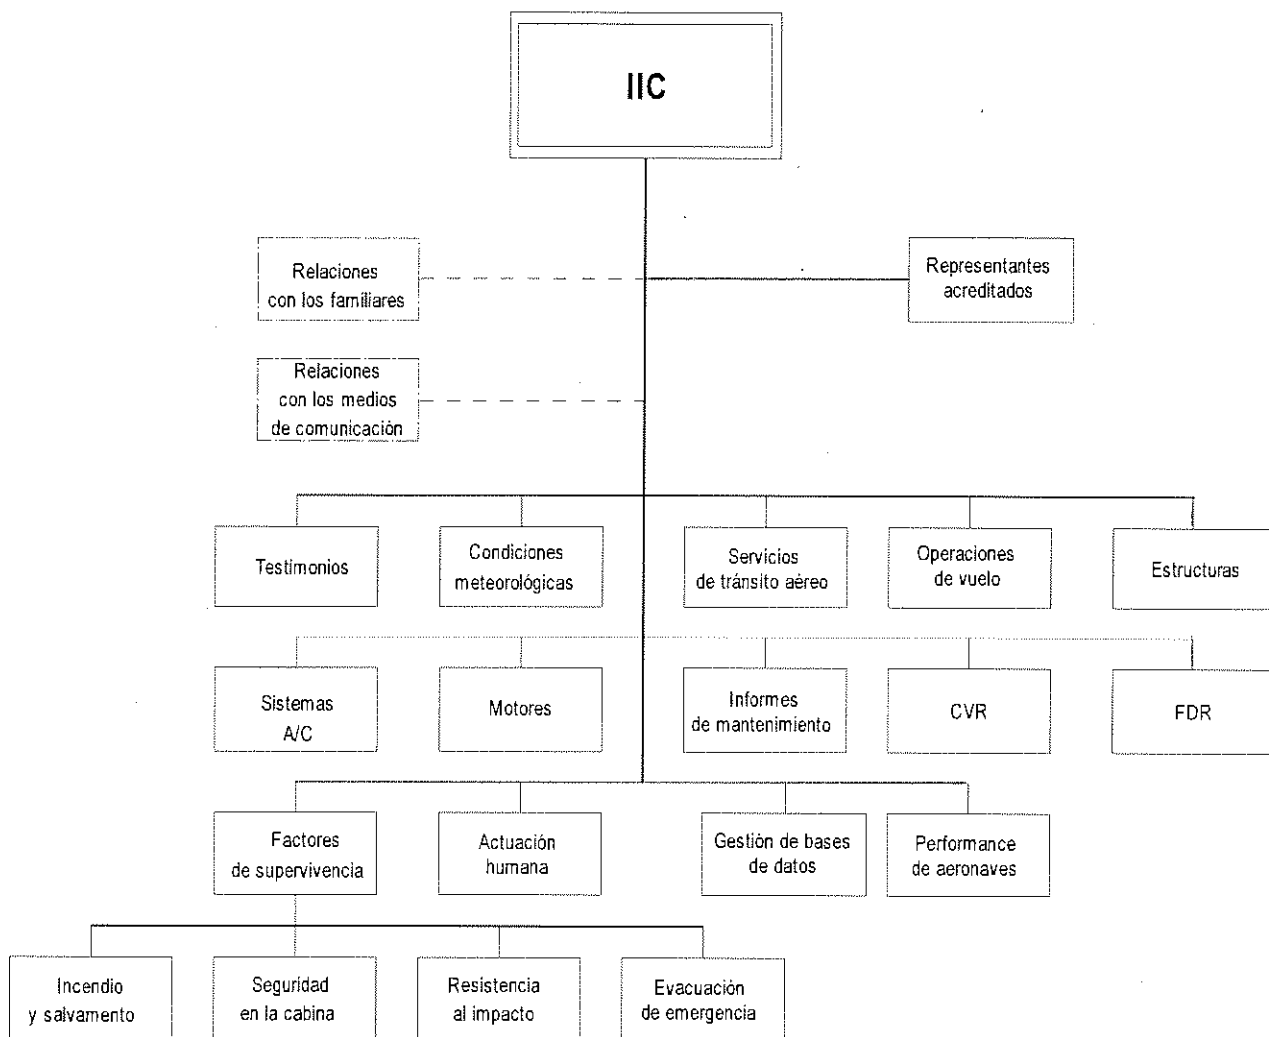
IIC

Relaciones con los familiares

Representantes acreditados

Relaciones con los medios de comunicación

Testimonios

Condiciones meteorológicas

Servicios de tránsito aéreo

Operaciones de vuelo

Estructuras

Sistemas A/C

Motores

Informes de mantenimiento

CVR

FDR

Factores de supervivencia

Actuación humana

Gestión de bases de datos

Performance de aeronaves

Incendio y salvamento

Seguridad en la cabina

Resistencia al impacto

Evacuación de emergencia